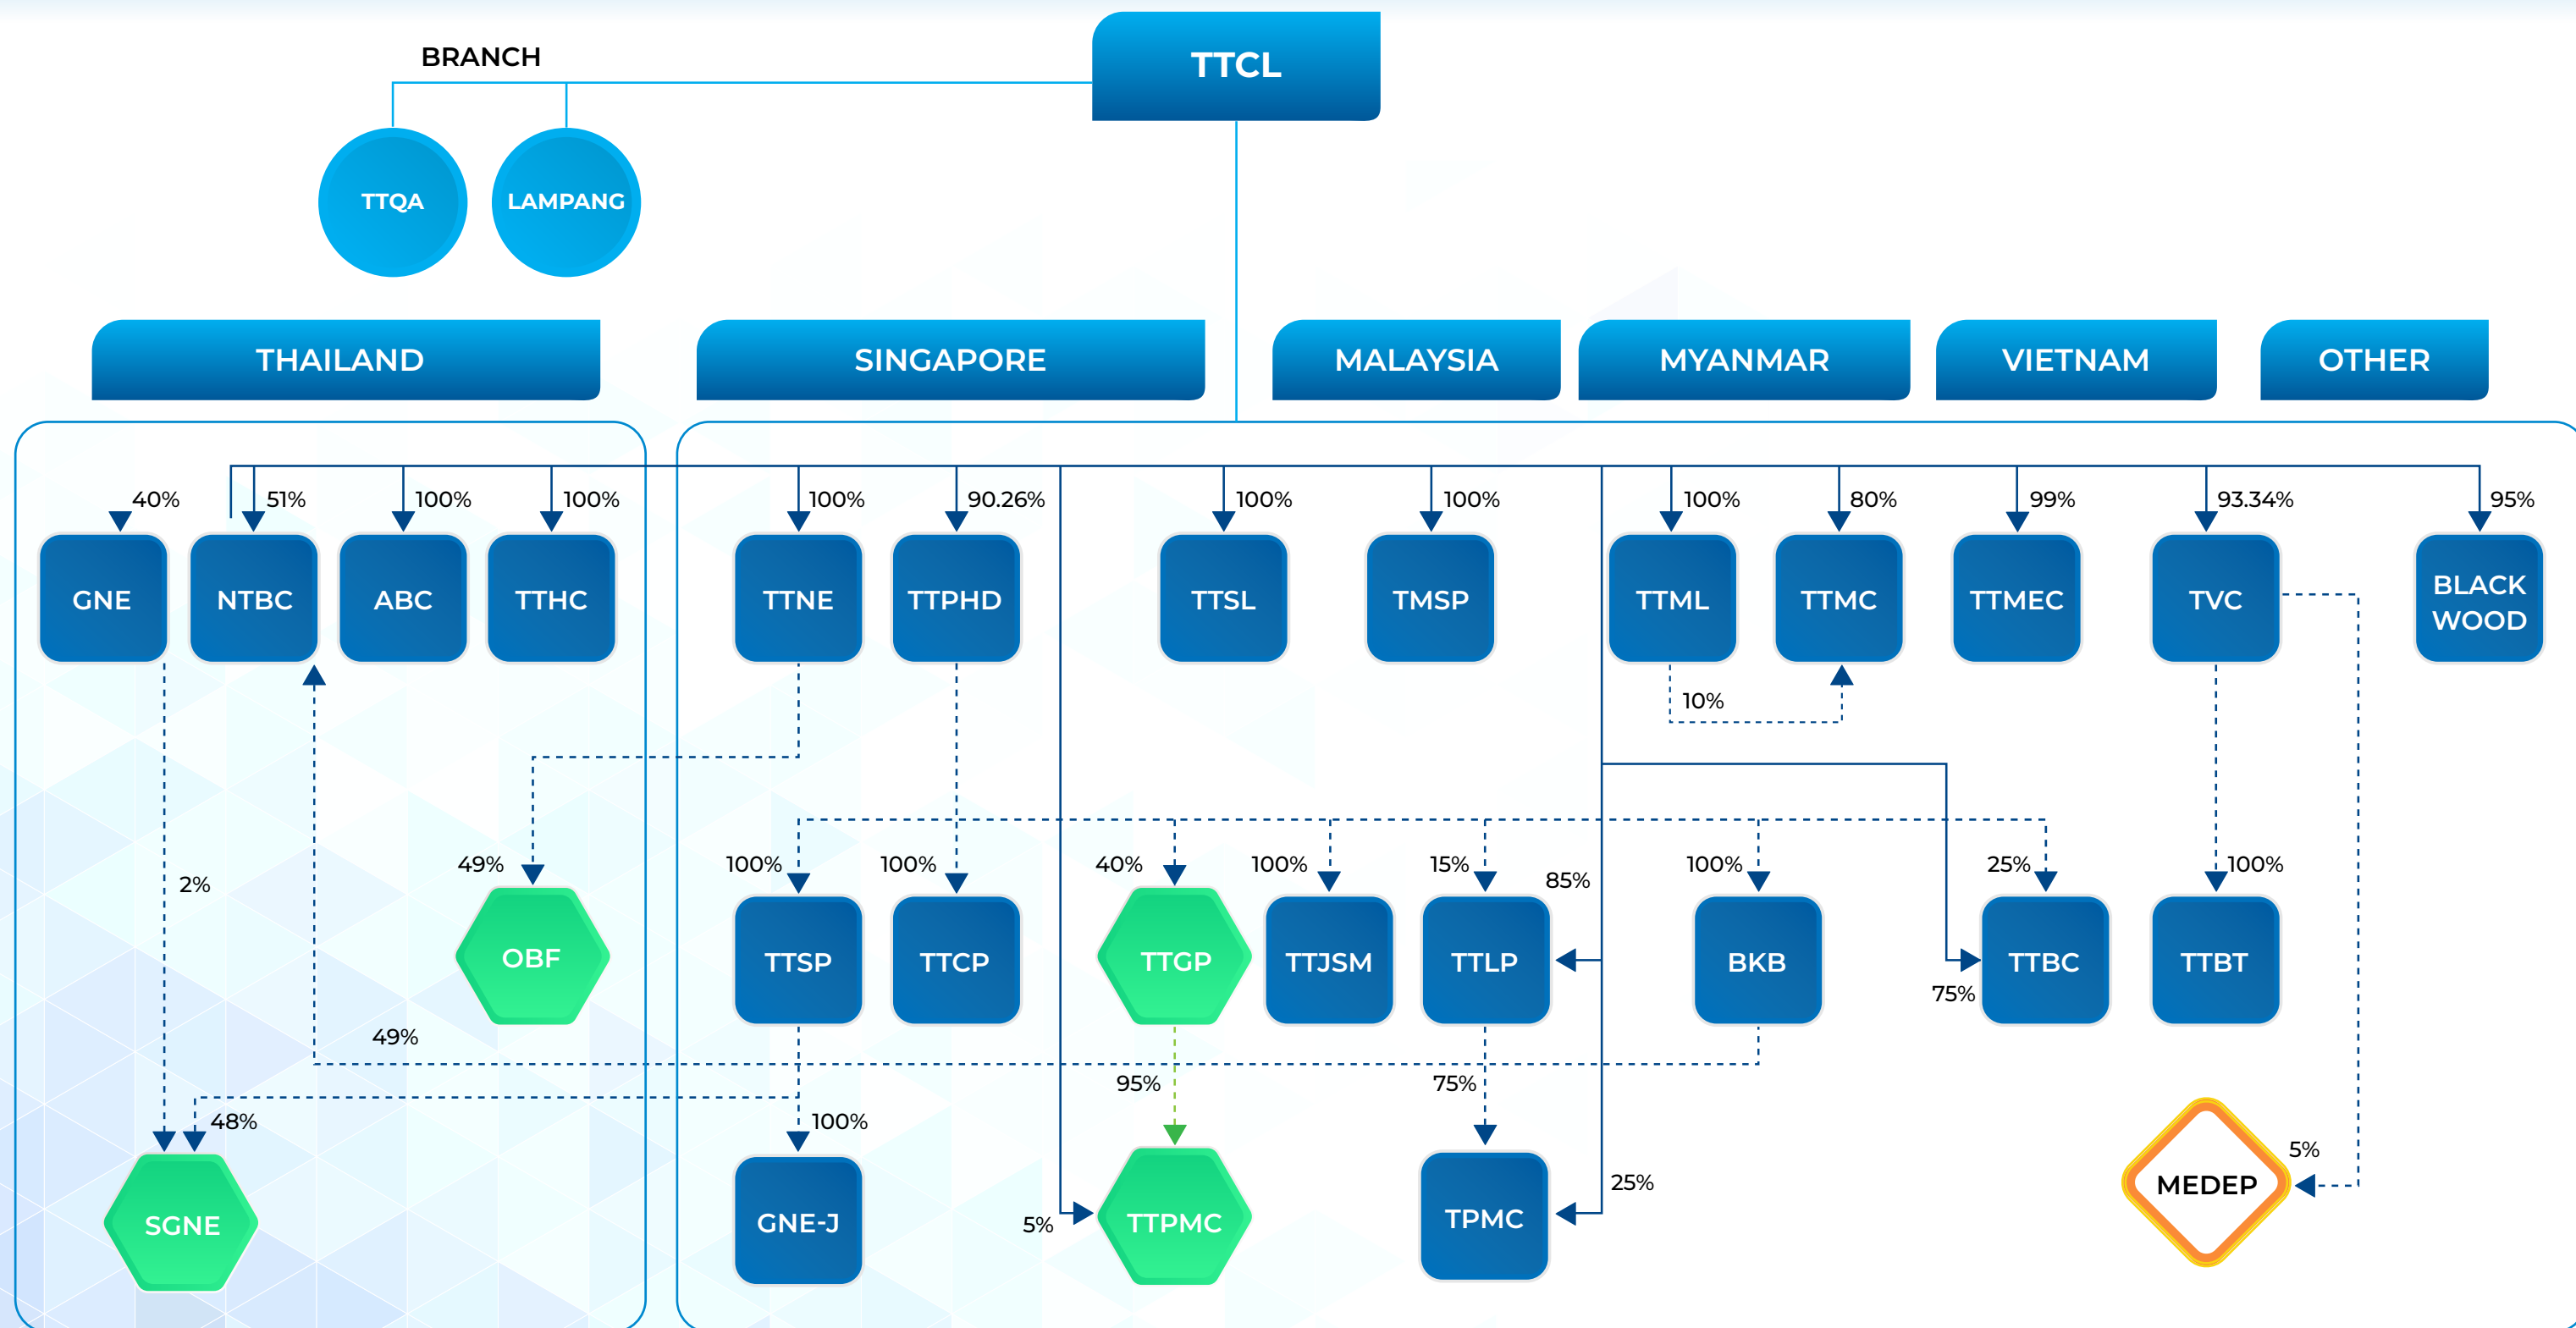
BRANCH

TTCL

TTQA

LAMPANG

THAILAND

SINGAPORE

MALAYSIA

MYANMAR

VIETNAM

OTHER

40%
51%
100%
100%
100%
90.26%
100%
100%
100%
80%
99%
93.34%
95%

GNE
NTBC
ABC
TTHC
TTNE
TTPHD
TTSL
TMSP
TTML
TTMC
TTMEC
TVC
BLACK WOOD

10%

2%
49%
100%
100%
40%
100%
15%
85%
100%
25%
100%

OBF
TTSP
TTCP
TTGP
TTJSM
TTLP
BKB
TTBC
TTBT

75%

49%

95%
75%

48%
100%

SGNE
GNE-J
5%
TTPMC
TPMC
25%
MEDEP
5%